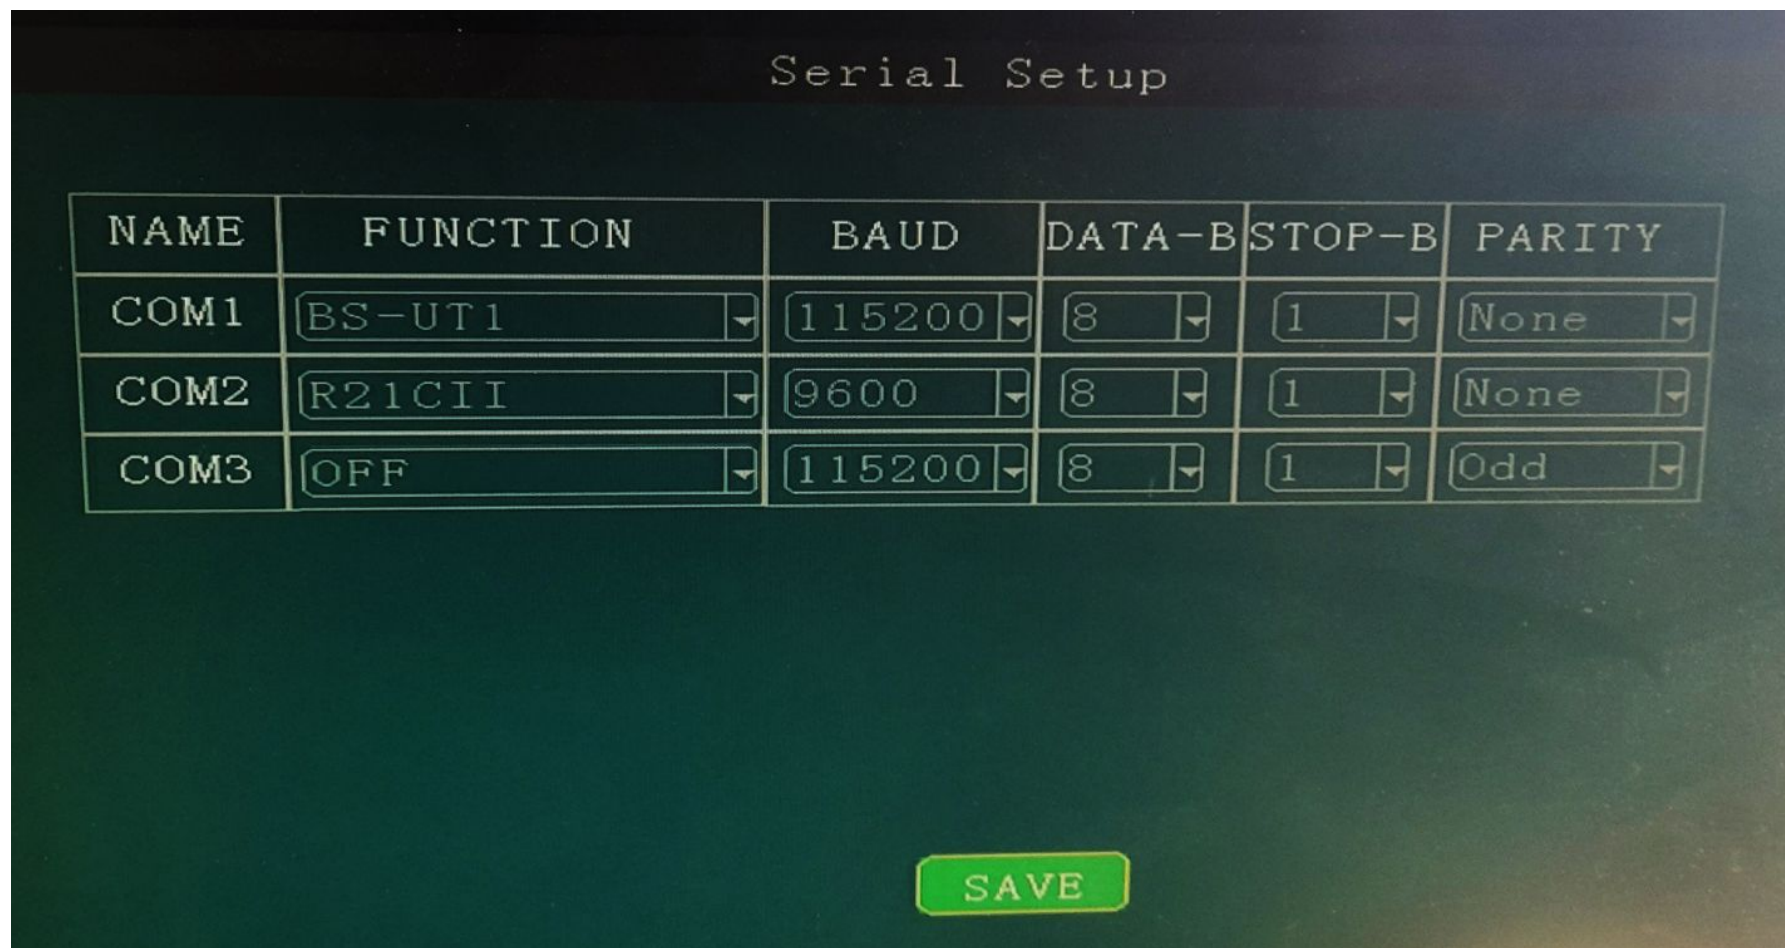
Serial Setup

| NAME | FUNCTION | BAUD | DATA-B | STOP-B | PARITY |
|---|---|---|---|---|---|
| COM1 | BS-UT1 | 115200 | 8 | 1 | None |
| COM2 | R21CII | 9600 | 8 | 1 | None |
| COM3 | OFF | 115200 | 8 | 1 | Odd |

SAVE